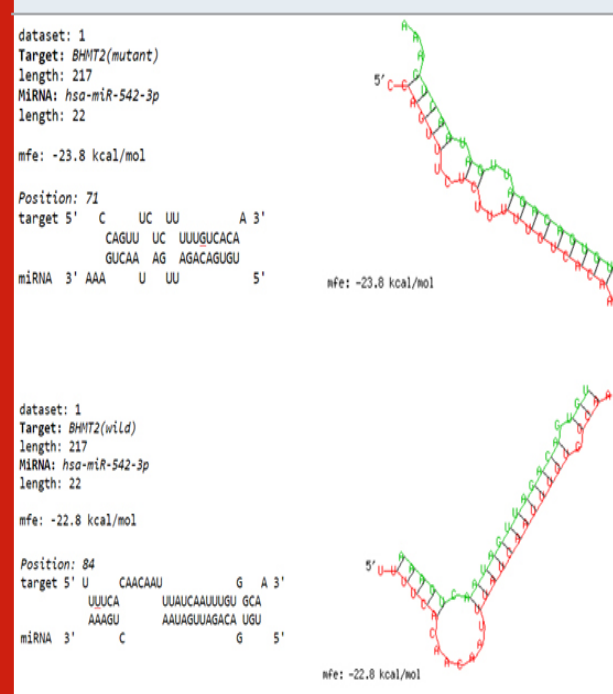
dataset: 1
Target: BHMT2(mutant)
length: 217
MiRNA: hsa-miR-542-3p
length: 22

mfe: -23.8 kcal/mol

Position: 71
target 5' C UC UU A 3'
CAGUU UC UUUGUCACA
GUCAA AG AGACAGUGU
miRNA 3' AAA U UU 5'

5'

mfe: -23.8 kcal/mol

dataset: 1
Target: BHMT2(wild)
length: 217
MiRNA: hsa-miR-542-3p
length: 22

mfe: -22.8 kcal/mol

Position: 84
target 5' U CAACAAU G A 3'
UUUCA UUAUCAAUUUGU GCA
AAAGU AAUAGUUAGACA UGU
miRNA 3' C G 5'

5'

mfe: -22.8 kcal/mol